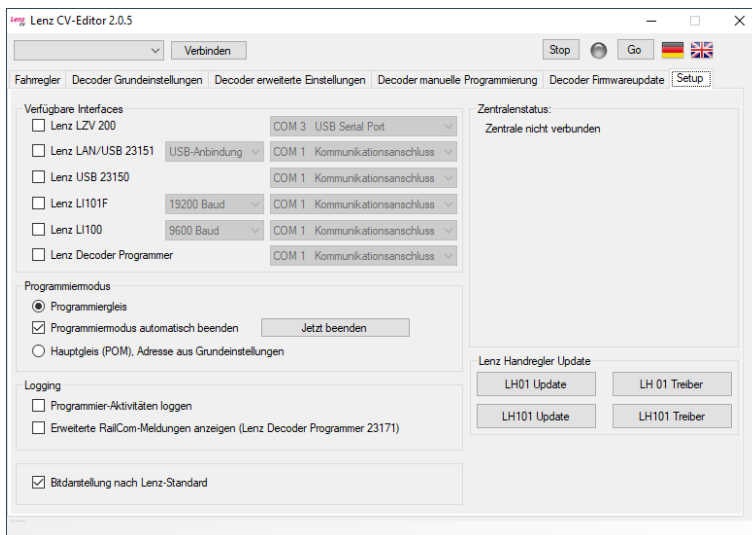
Lenz CV-Editor 2.0.5

Verbinden

Stop Go

Fahrregler | Decoder Grundeinstellungen | Decoder erweiterte Einstellungen | Decoder manuelle Programmierung | Decoder Firmwareupdate | Setup

Verfügbare Interfaces

Lenz LZV 200 — COM 3 USB Serial Port

Lenz LAN/USB 23151 — USB-Anbindung — COM 1 Kommunikationsanschluss

Lenz USB 23150 — COM 1 Kommunikationsanschluss

Lenz LI101F — 19200 Baud — COM 1 Kommunikationsanschluss

Lenz LI100 — 9600 Baud — COM 1 Kommunikationsanschluss

Lenz Decoder Programmer — COM 1 Kommunikationsanschluss

Zentralenstatus:

Zentrale nicht verbunden

Programmiermodus

Programmiergleis

Programmiermodus automatisch beenden — Jetzt beenden

Hauptgleis (POM), Adresse aus Grundeinstellungen

Lenz Handregler Update

LH01 Update — LH 01 Treiber

LH101 Update — LH101 Treiber

Logging

Programmier-Aktivitäten loggen

Erweiterte RailCom-Meldungen anzeigen (Lenz Decoder Programmer 23171)

Bitdarstellung nach Lenz-Standard